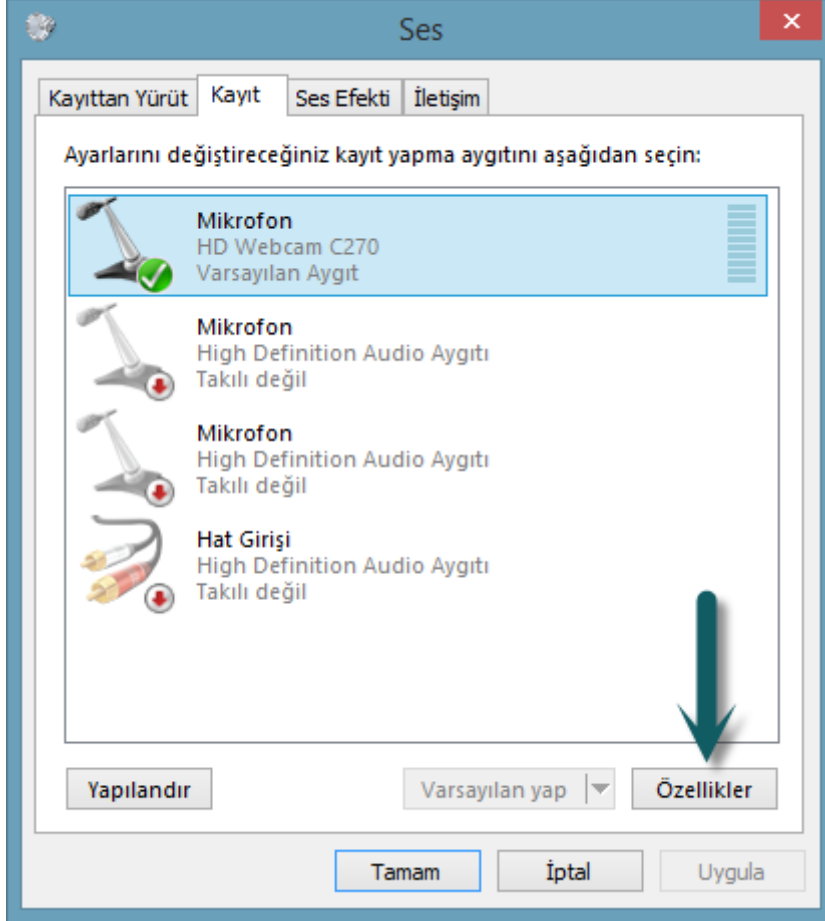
Ses

Kayıttan Yürüt | Kayıt | Ses Efekti | İletişim

Ayarlarını değiştireceğiniz kayıt yapma aygıtını aşağıdan seçin:

Mikrofon
HD Webcam C270
Varsayılan Aygıt

Mikrofon
High Definition Audio Aygıtı
Takılı değil

Mikrofon
High Definition Audio Aygıtı
Takılı değil

Hat Girişi
High Definition Audio Aygıtı
Takılı değil

Yapılandır
Varsayılan yap
Özellikler

Tamam
İptal
Uygula